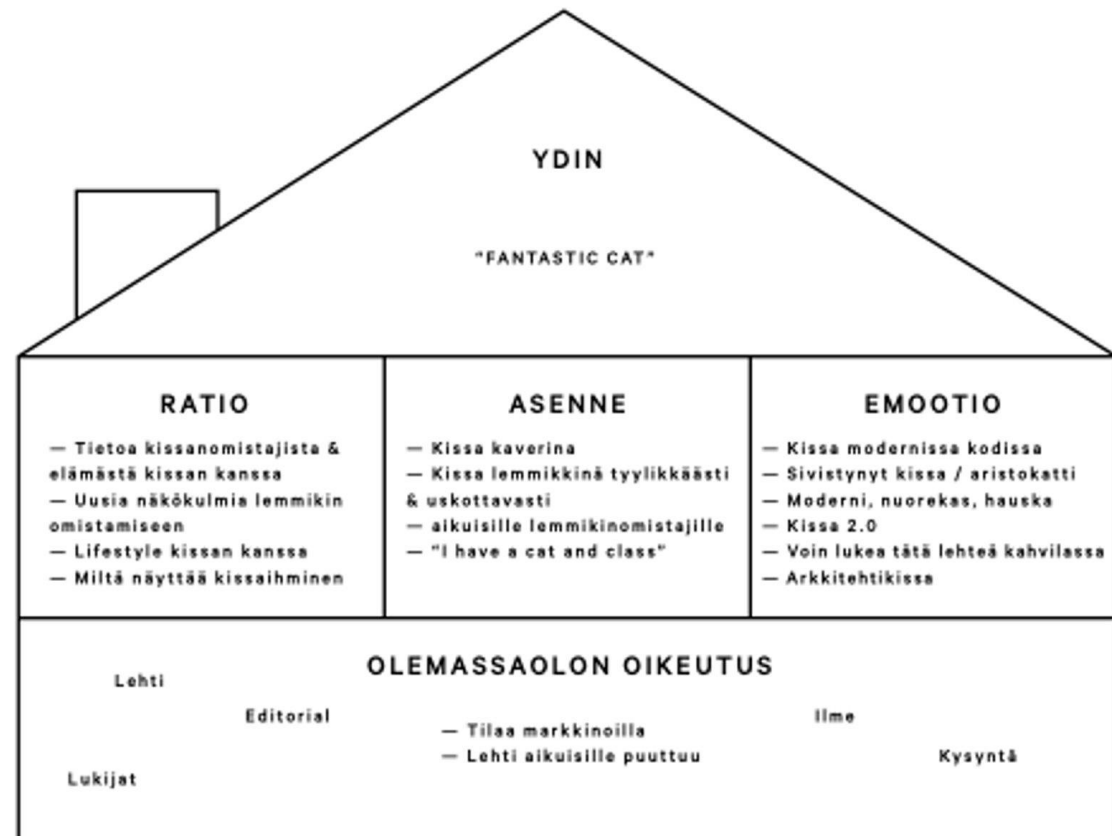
YDIN

"FANTASTIC CAT"

RATIO

— Tietoa kissanomistajista & elämästä kissan kanssa
— Uusia näkökulmia lemmikin omistamiseen
— Lifestyle kissan kanssa
— Miltä näyttää kissaihminen

ASENNE

— Kissa kaverina
— Kissa lemmikkinä tyylikkäästi & uskottavasti
— aikuisille lemmikinomistajille
— "I have a cat and class"

EMOOTIO

— Kissa modernissa kodissa
— Sivistynyt kissa / aristokatti
— Moderni, nuorekas, hauska
— Kissa 2.0
— Voin lukea tätä lehteä kahvilassa
— Arkkitehtikissa

OLEMASSAOLON OIKEUTUS

Lehti

Editorial

— Tilaa markkinoilla
— Lehti aikuisille puuttuu

Ilme

Kysyntä

Lukijat